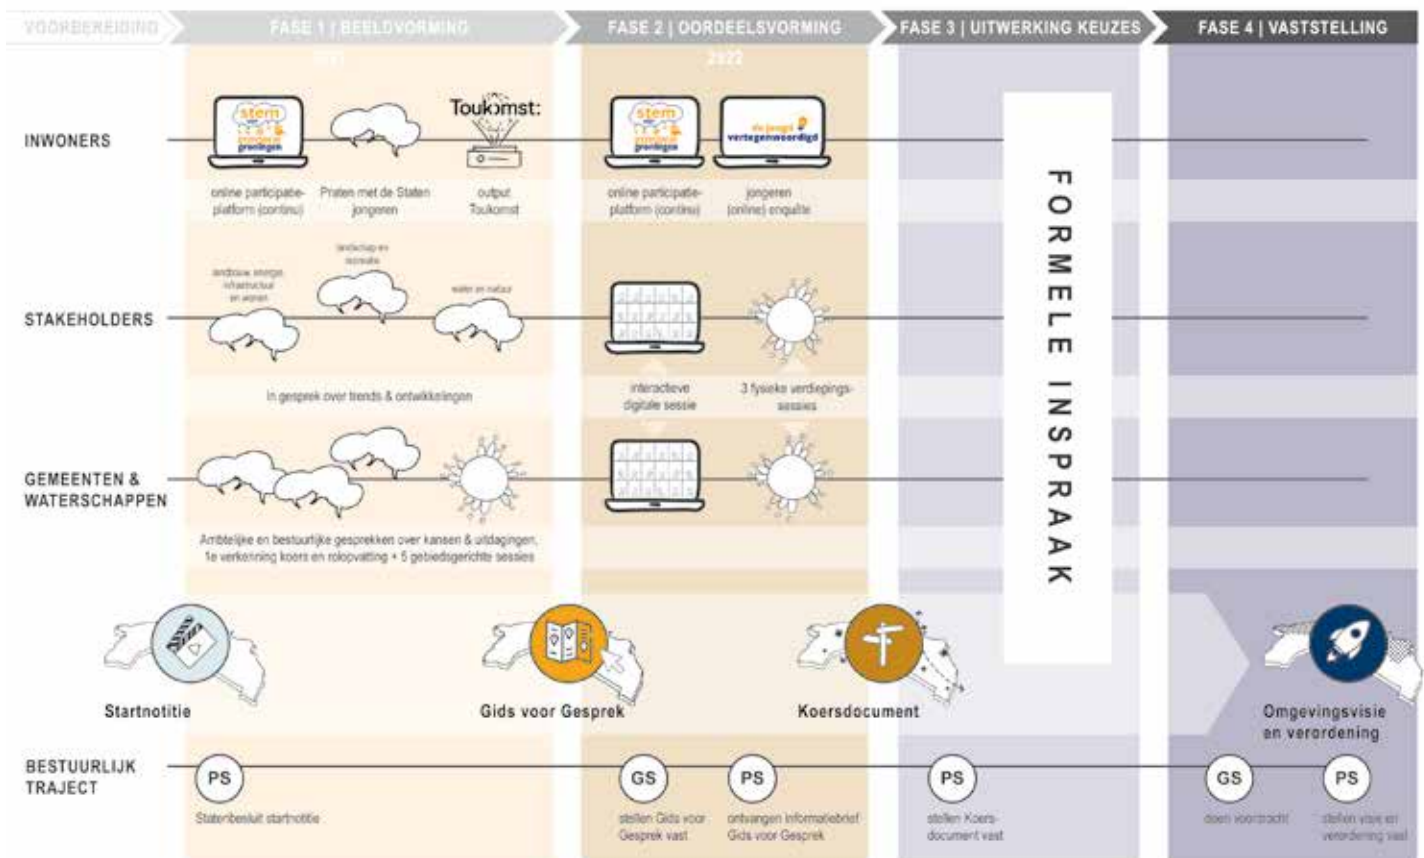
VOORBEREIDING

FASE 1 | BEELDVORMING

2021

FASE 2 | OORDEELSVORMING

2022

FASE 3 | UITWERKING KEUZES

FASE 4 | VASTSTELLING

INWONERS

stem groningen

Toukomst:

stem groningen

de jeugd vertegenwoordigd

online participatieplatform (continu)

Praten met de Staten jongeren

output Toukomst

online participatieplatform (continu)

jongeren (online) enquête

FORMELE INSPRAAK

STAKEHOLDERS

landbouw, energie, infrastructuur en wonen

landschap en recreatie

water en natuur

In gesprek over trends & ontwikkelingen

interactieve digitale sessie

3 fysieke verdiepingssessies

GEMEENTEN & WATERSCHAPPEN

Ambtelijke en bestuurlijke gesprekken over kansen & uitdagingen, 1e verkenning koers en rolopvatting + 5 gebiedsgerichte sessies

Startnotitie

Gids voor Gesprek

Koersdocument

Omgevingsvisie en verordening

BESTUURLIJK TRAJECT

PS

Statenbesluit startnotitie

GS

stellen Gids voor Gesprek vast

PS

ontvangen informatiebrief Gids voor Gesprek

PS

stellen Koersdocument vast

GS

doen voordracht

PS

stellen visie en verordening vast